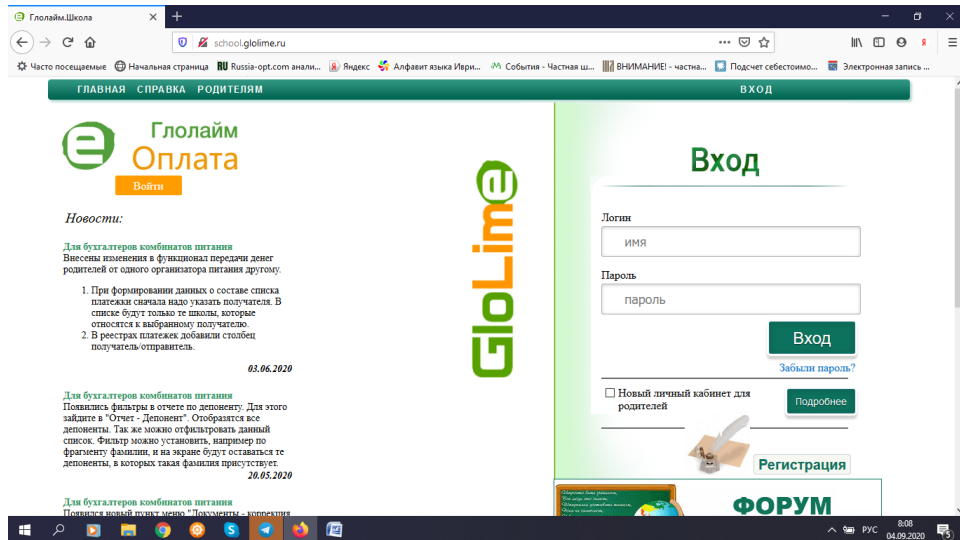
Глолайм.Школа ×
+
school.glolime.ru
Часто посещаемые   Начальная страница   Russia-opt.com анали...   Яндекс   Алфавит языка Иври...   События - Частная ш...   ВНИМАНИЕ! - частна...   Подсчет себестоимо...   Электронная запись ...

ГЛАВНАЯ   СПРАВКА   РОДИТЕЛЯМ   ВХОД

Глолайм
Оплата
Войти

Новости:

Для бухгалтеров комбинатов питания
Внесены изменения в функционал передачи денег родителей от одного организатора питания другому.

1. При формировании данных о составе списка платежки сначала надо указать получателя. В списке будут только те школы, которые относятся к выбранному получателю.
2. В реестрах платежек добавили столбец получатель/отправитель.

03.06.2020

Для бухгалтеров комбинатов питания
Появились фильтры в отчете по депоненту. Для этого зайдите в "Отчет - Депонент". Отобразятся все депоненты. Так же можно отфильтровать данный список. Фильтр можно установить, например по фрагменту фамилии, и на экране будут оставаться те депоненты, в которых такая фамилия присутствует.

20.05.2020

Для бухгалтеров комбинатов питания
Появился новый пункт меню "Документы - коррекция

GloLime

Вход
Логин
имя
Пароль
пароль
Вход
Забыли пароль?
Новый личный кабинет для родителей
Подробнее
Регистрация
ФОРУМ

РУС 8:08 04.09.2020